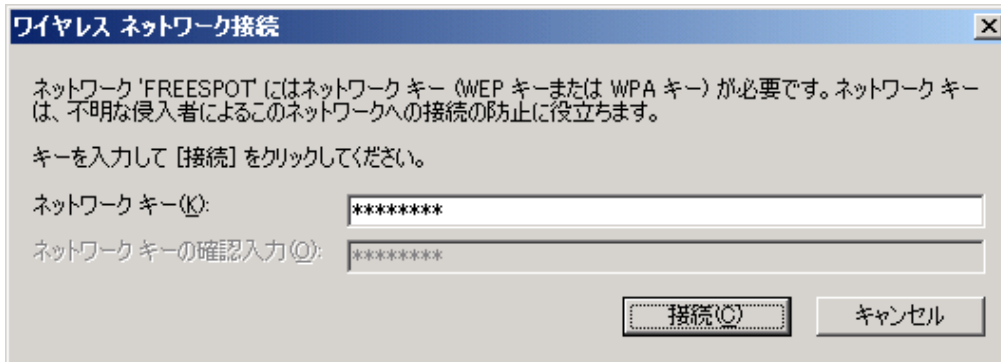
ワイヤレス ネットワーク接続

ネットワーク 'FREESPOT' にはネットワーク キー (WEP キーまたは WPA キー) が必要です。ネットワーク キーは、不明な侵入者によるこのネットワークへの接続の防止に役立ちます。

キーを入力して [接続] をクリックしてください。

ネットワーク キー(K): ********

ネットワーク キーの確認入力(O): ********

接続(C) キャンセル